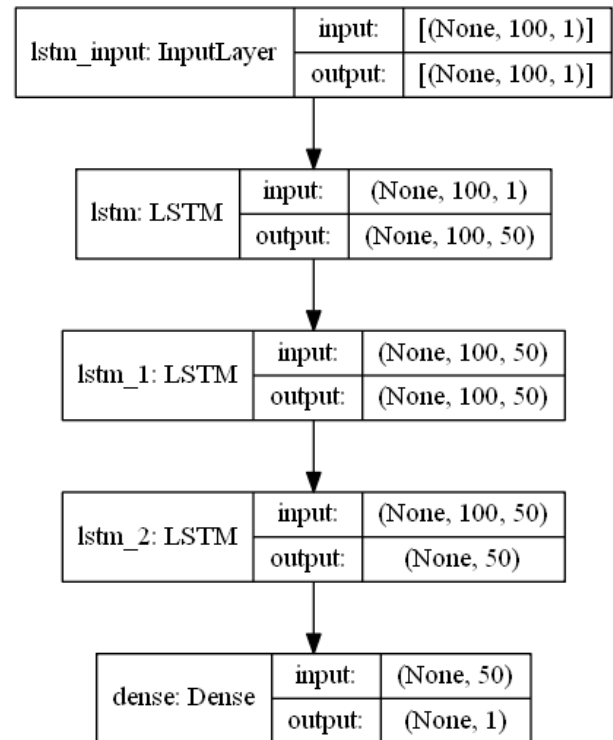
| lstm_input: InputLayer | input: | [(None, 100, 1)] |
|---|---|---|
| | output: | [(None, 100, 1)] |

| lstm: LSTM | input: | (None, 100, 1) |
|---|---|---|
| | output: | (None, 100, 50) |

| lstm_1: LSTM | input: | (None, 100, 50) |
|---|---|---|
| | output: | (None, 100, 50) |

| lstm_2: LSTM | input: | (None, 100, 50) |
|---|---|---|
| | output: | (None, 50) |

| dense: Dense | input: | (None, 50) |
|---|---|---|
| | output: | (None, 1) |